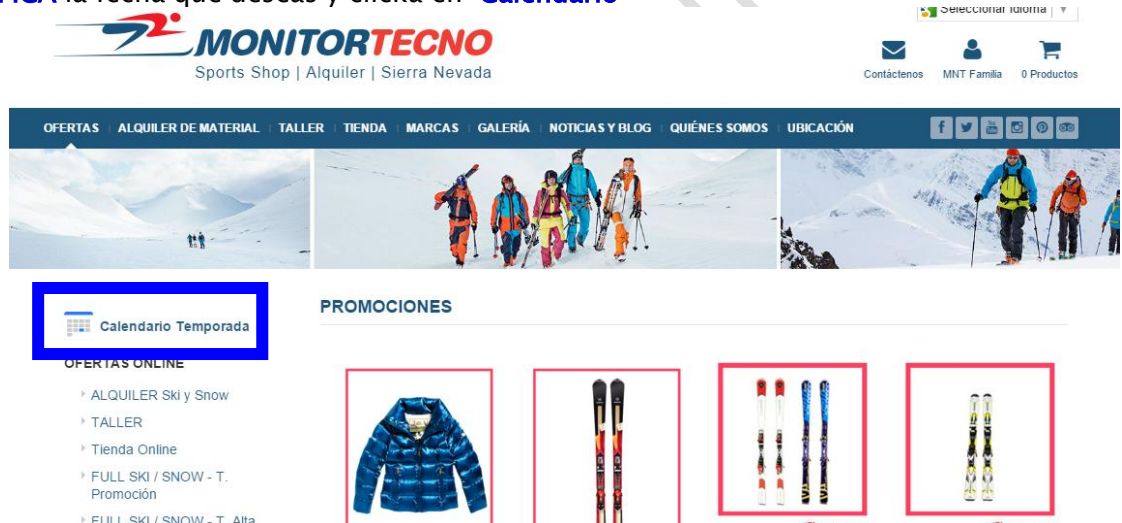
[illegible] la fecha que deseas y clicka en "Calendario"

Seleccionar idioma

MONITORTECNO
Sports Shop | Alquiler | Sierra Nevada

Contáctenos MNT Familia 0 Productos

OFERTAS ALQUILER DE MATERIAL TALLER TIENDA MARCAS GALERÍA NOTICIAS Y BLOG QUIÉNES SOMOS UBICACIÓN

Calendario Temporada

OFERTAS ONLINE

ALQUILER Ski y Snow
TALLER
Tienda Online
FULL SKI / SNOW - T. Promoción
FULL SKI / SNOW - T. Alta

PROMOCIONES